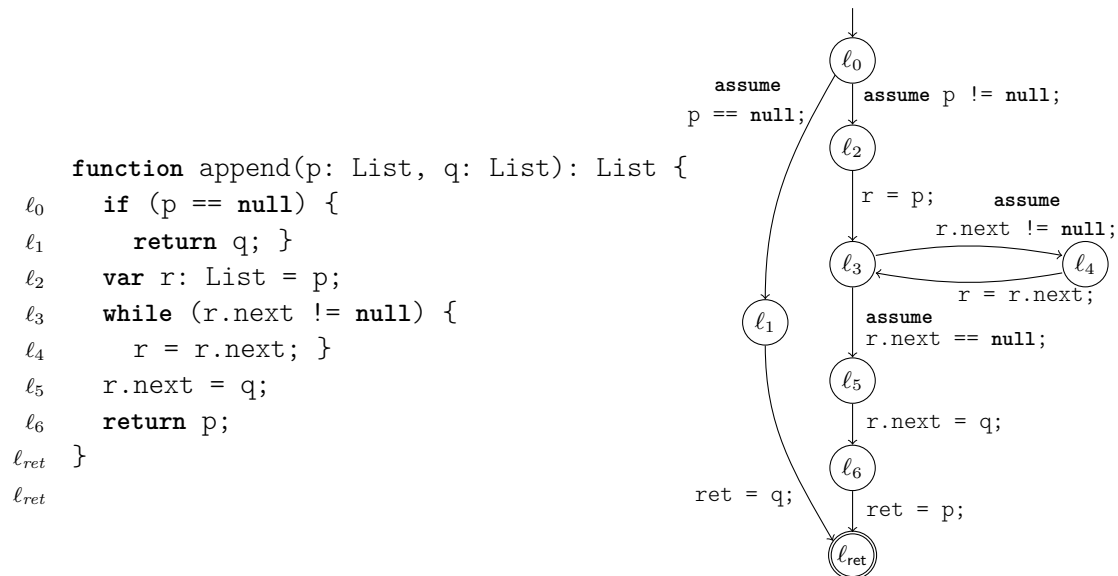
function append(p: List, q: List): List {
$\ell_0$ if (p == null) {
$\ell_1$ return q; }
$\ell_2$ var r: List = p;
$\ell_3$ while (r.next != null) {
$\ell_4$ r = r.next; }
$\ell_5$ r.next = q;
$\ell_6$ return p;
$\ell_{ret}$ }
$\ell_{ret}$

$\ell_0$
assume p == null;
assume p != null;
$\ell_2$
r = p;
assume r.next != null;
$\ell_3$
$\ell_4$
r = r.next;
$\ell_1$
assume r.next == null;
$\ell_5$
r.next = q;
$\ell_6$
ret = q;
ret = p;
$\ell_{ret}$